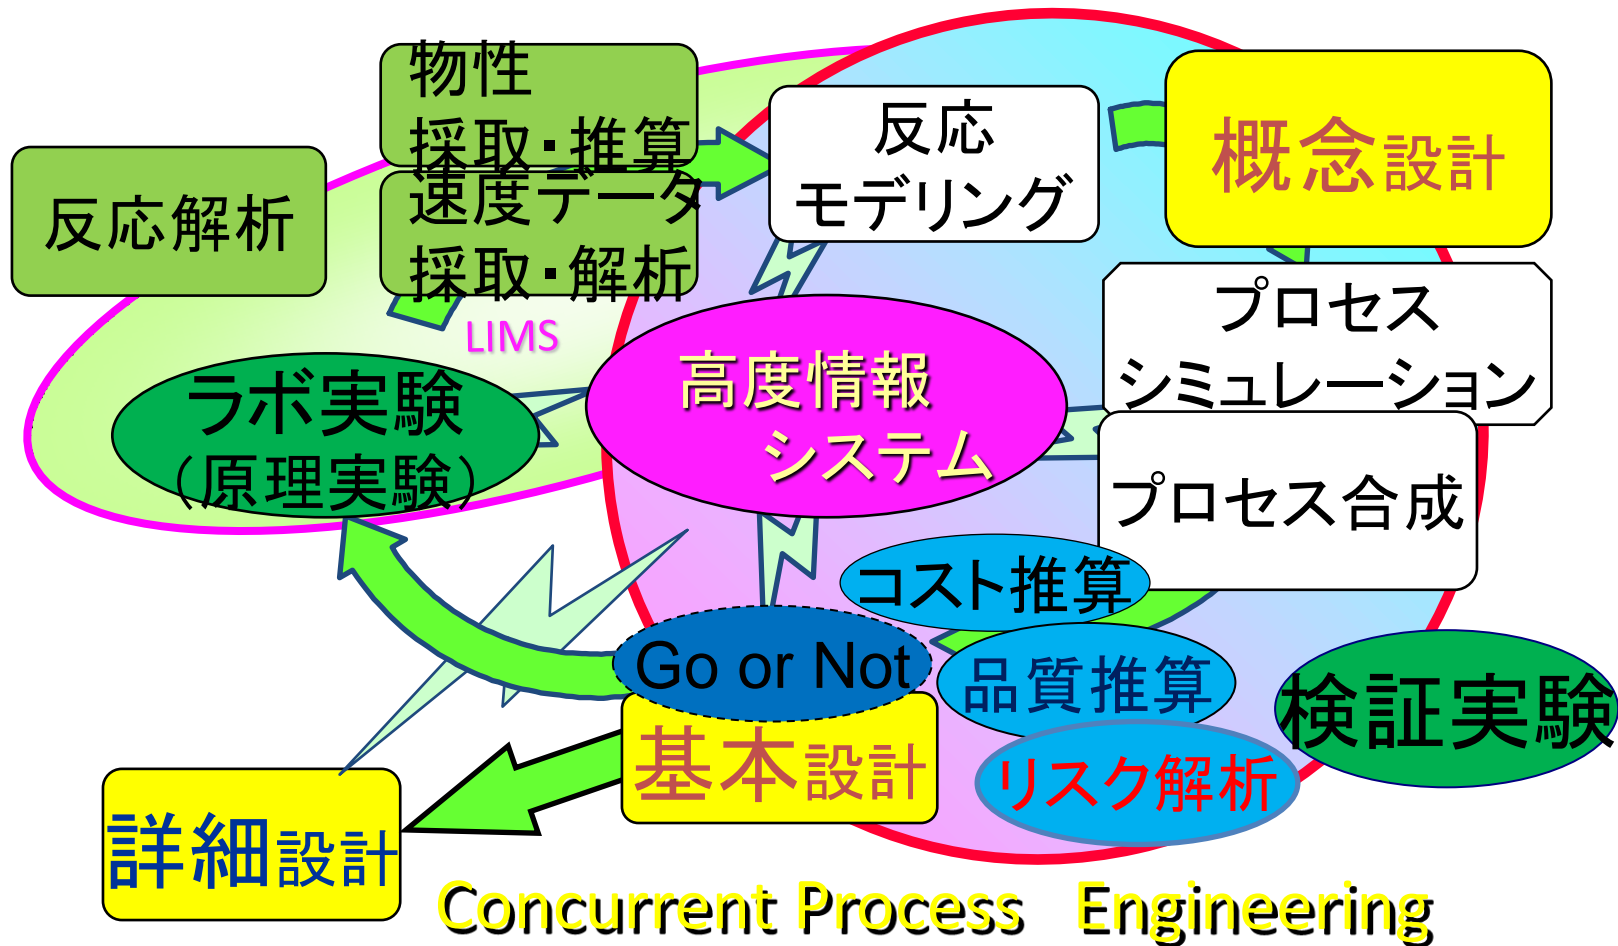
物性
採取・推算

反応解析

速度データ
採取・解析

LIMS

反応
モデリング

概念設計

プロセス
シミュレーション

高度情報
システム

ラボ実験
(原理実験)

プロセス合成

コスト推算

Go or Not

品質推算

検証実験

基本設計

リスク解析

詳細設計

Concurrent Process Engineering